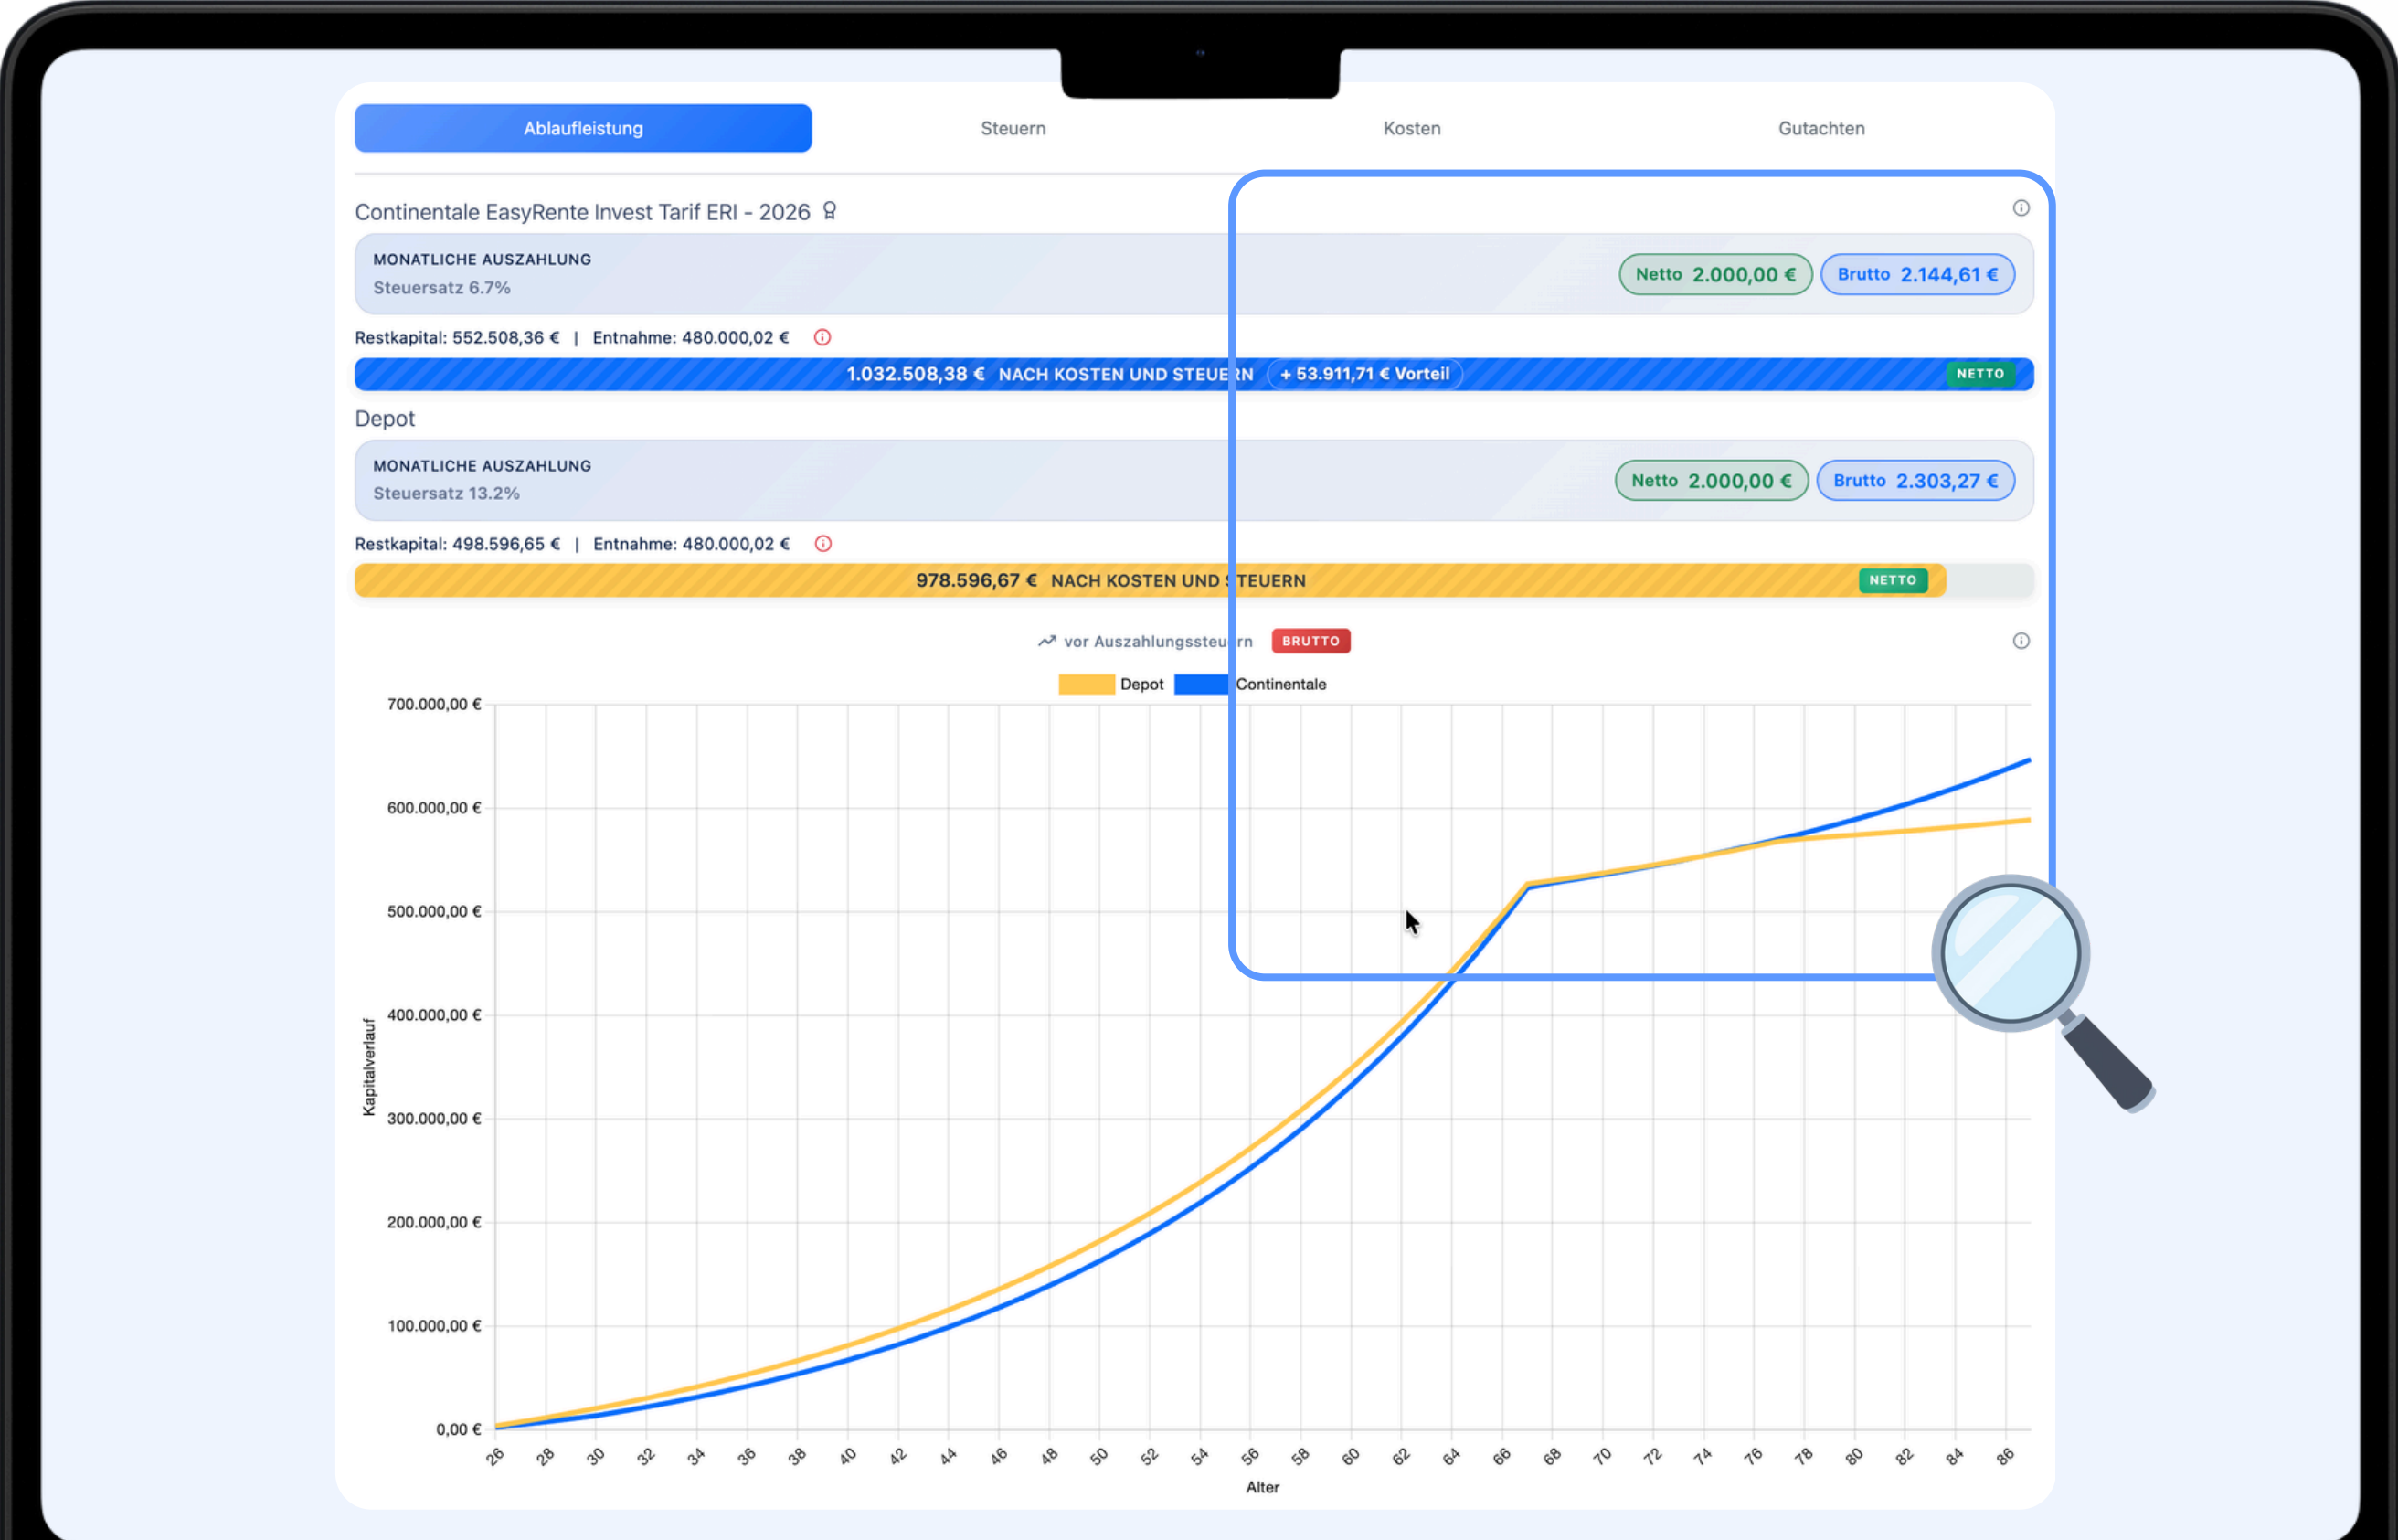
Ablaufleistung Steuern Kosten Gutachten

Continentale EasyRente Invest Tarif ERI - 2026

MONATLICHE AUSZAHLUNG
Steuersatz 6.7%

Netto 2.000,00 € Brutto 2.144,61 €

Restkapital: 552.508,36 € | Entnahme: 480.000,02 €

1.032.508,38 € NACH KOSTEN UND STEUERN + 53.911,71 € Vorteil NETTO

Depot

MONATLICHE AUSZAHLUNG
Steuersatz 13.2%

Netto 2.000,00 € Brutto 2.303,27 €

Restkapital: 498.596,65 € | Entnahme: 480.000,02 €

978.596,67 € NACH KOSTEN UND STEUERN NETTO

vor Auszahlungssteuern BRUTTO

Depot Continentale

700.000,00 €
600.000,00 €
500.000,00 €
400.000,00 €
300.000,00 €
200.000,00 €
100.000,00 €
0,00 €

Kapitalverlauf

26 28 30 32 34 36 38 40 42 44 46 48 50 52 54 56 58 60 62 64 66 68 70 72 74 76 78 80 82 84 86

Alter